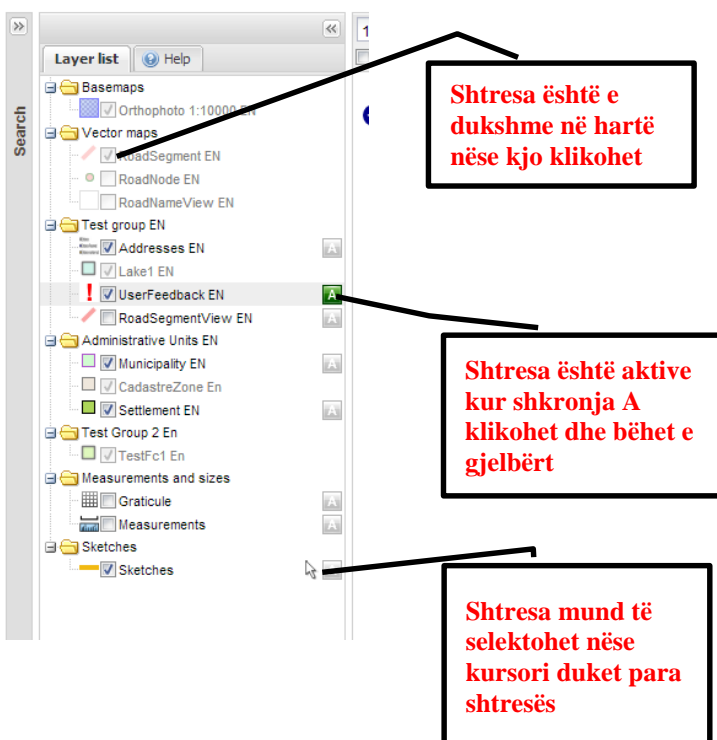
Search

Layer list
Help

Basemaps
Orthophoto 1:10000 EN
Vector maps
RoadSegment EN
RoadNode EN
RoadNameView EN
Test group EN
Addresses EN
A
Lake1 EN
UserFeedback EN
A
RoadSegmentView EN
A
Administrative Units EN
Municipality EN
A
CadastreZone En
Settlement EN
A
Test Group 2 En
TestFc1 En
Measurements and sizes
Graticule
A
Measurements
A
Sketches
Sketches

Shtresa është e dukshme në hartë nëse kjo klikohet

Shtresa është aktive kur shkronja A klikohet dhe bëhet e gjelbërt

Shtresa mund të selektohet nëse kursori duket para shtresës